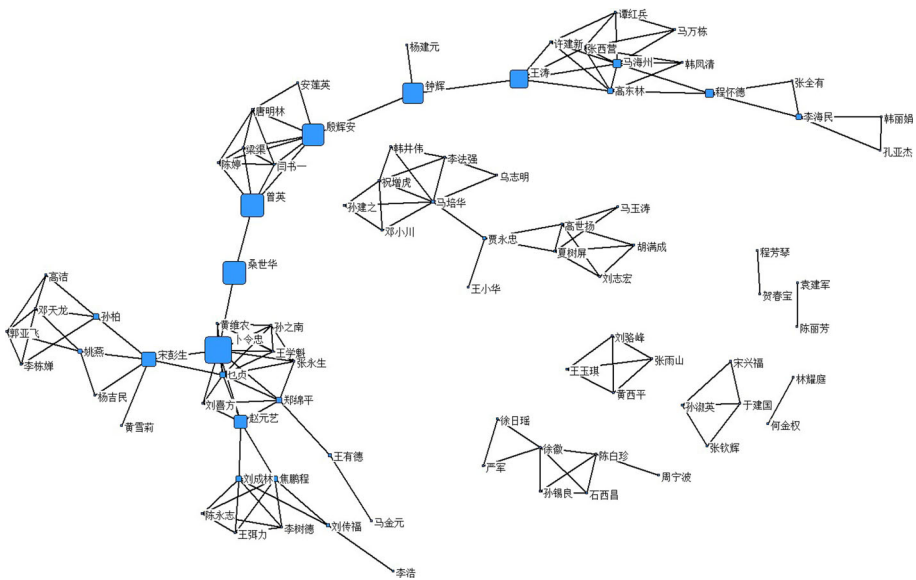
杨建元
钟辉
王涛
许建新
谭红兵
马万栋
张西营
马海州
韩凤清
高东林
程怀德
张全有
李海民
韩丽娟
孔亚杰
安莲英
唐明林
殷辉安
姚强
陈娜
闫书一
曾英
韩井伟
李法强
乌志明
祝增虎
孙建之
马培华
邓小川
桑世华
贾永忠
马玉涛
高世扬
胡满成
夏树屏
刘志宏
王小华
程芳琴
袁建军
贺春宝
陈丽芳
高洁
邓天龙
孙柏
郭亚飞
姚燕
宋彭生
李栋婵
杨吉民
黄雪莉
黄维农
卜令忠
孙之南
王学魁
张永生
乜贞
刘喜方
郑绵平
赵元艺
王有德
马金元
刘成林
焦鹏程
陈永志
王弭力
李树德
刘传福
李浩
刘焱峰
王玉琪
张雨山
黄西平
宋兴福
林耀庭
孙淑英
于建国
张钦辉
何金权
徐日瑶
严军
徐徽
陈白珍
周宁波
孙镐良
石西昌